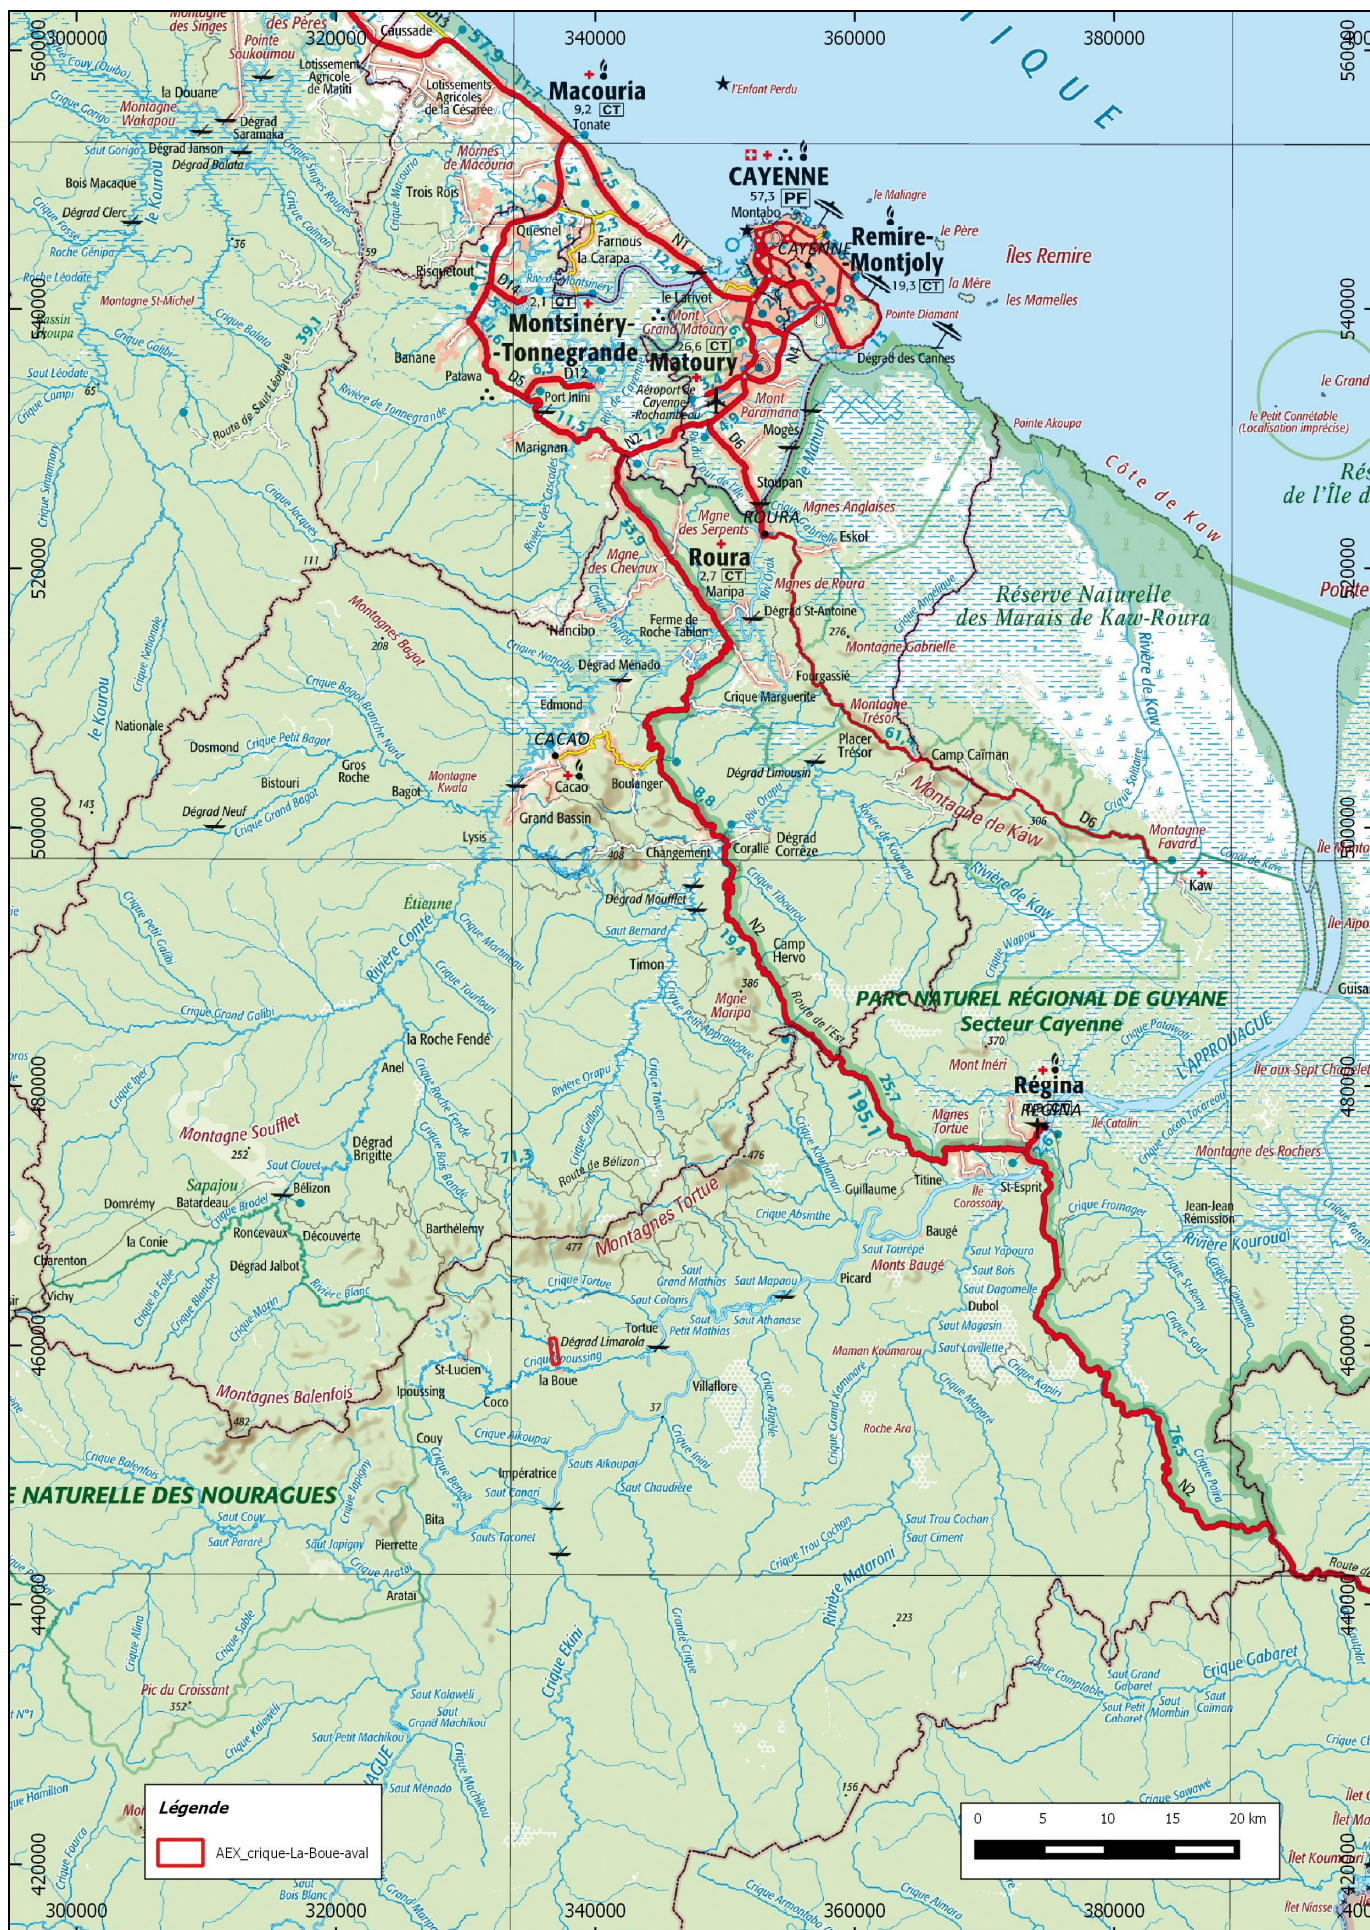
300000
320000
340000
360000
380000
560000
540000
520000
500000
480000
460000
440000
420000

Macouria
9,2 CT
Tonate
CAYENNE
57,3 PF
Remire-Montjoly
19,3 CT
Montsinéry-Tonnegrande
2,1 CT
Matoury
26,6 CT
Roura
2,7 CT
Régina
Îles Remire
Réserve Naturelle des Marais de Kaw-Roura
PARC NATUREL RÉGIONAL DE GUYANE
Secteur Cayenne
NATURELLE DES NOURAGUES
Montagne Soufflet
Montagnes Tortue
Montagnes Balenfois
Montagne de Kaw
Côte de Kaw
L'APPROUAGUE
Cacao
Kaw
Montagne des Singes
Pointe Soukoumou
Lotissement Agricole de Matiti
Lotissements Agricoles de la Césarée
L'Enfant Perdu
le Malingre
le Père
la Mère
les Mamelles
Pointe Diamant
Dégrad des Cannes
Pointe Akoupa
le Petit Connétable
Marignan
Stoupan
Eskol
Dégrad St-Antoine
Fourgassié
Camp Caïman
Nationale
Dosmond
Bistouri
Gros Roche
Bagot
Lysis
Grand Bassin
Boulanger
Changement
Coralie
Dégrad Corrèze
Timon
Camp Hervo
Anel
la Roche Fendé
Dégrad Brigitte
Bélizon
Domrémy
Batardeau
Roncevaux
Découverte
la Conie
Charenton
Vichy
Barthélémy
Ipoussing
St-Lucien
la Boue
Coco
Couy
Impératrice
Bita
Pierrette
Aratai
Tortue
Villaflore
Picard
Guillaume
Titine
St-Esprit
Baugé
Dubol
Jean-Jean Rémission
Pic du Croissant
Légende
AEX_crique-La-Boue-aval
0 5 10 15 20 km